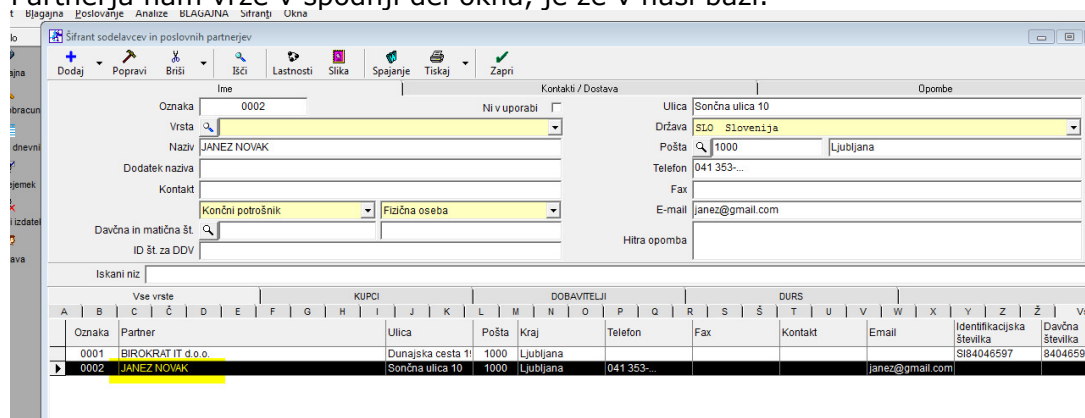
Partnerja nam vrže v spodnji del okna, je že v naši bazi.

Blagajna Poslovanje Analize BLAGAJNA Šifranti Okna

lo
ajna
bracun
dnevni
ejemek
izdatel
ava

Šifrant sodelavcev in poslovnih partnerjev

Dodaj Popravi Briši Išči Lastnosti Slika Spajanje Tiskaj Zapri

Ime | Kontakti / Dostava | Opombe

Oznaka 0002
Ni v uporabi
Vrsta
Naziv JANEZ NOVAK
Dodatek naziva
Kontakt
Končni potrošnik
Fizična oseba
Davčna in matična št.
ID št. za DDV

Ulica Sončna ulica 10
Država SLO Slovenija
Pošta 1000 Ljubljana
Telefon 041 353-...
Fax
E-mail janez@gmail.com
Hitra opomba

Iskani niz

Vse vrste | KUPCI | DOBAVITELJI | DURS

A | B | C | Č | D | E | F | G | H | I | J | K | L | M | N | O | P | Q | R | S | Š | T | U | V | W | X | Y | Z | Ž | V

| Oznaka | Partner | Ulica | Pošta | Kraj | Telefon | Fax | Kontakt | Email | Identifikacijska številka | Davčna številka |
|---|---|---|---|---|---|---|---|---|---|---|
| 0001 | BIROKRAT IT d.o.o. | Dunajska cesta 1 | 1000 | Ljubljana | | | | | SI84046597 | 8404659 |
| 0002 | JANEZ NOVAK | Sončna ulica 10 | 1000 | Ljubljana | 041 353-... | | | janez@gmail.com | | |